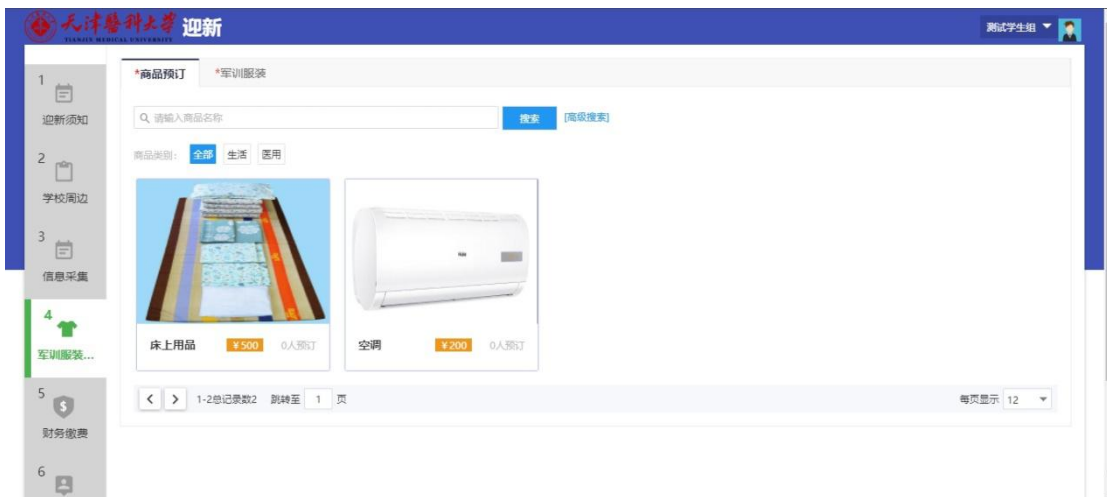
天津医科大学 TIANJIN MEDICAL UNIVERSITY 迎新

测试学生组

1 迎新须知

2 学校周边

3 信息采集

4 军训服装...

5 财务缴费

6

*商品预订 *军训服装

请输入商品名称 搜索 [高级搜索]

商品类别： 全部 生活 医用

床上用品 ¥500 0人预订

空调 ¥200 0人预订

< > 1-2总记录数2 跳转至 1 页

每页显示 12